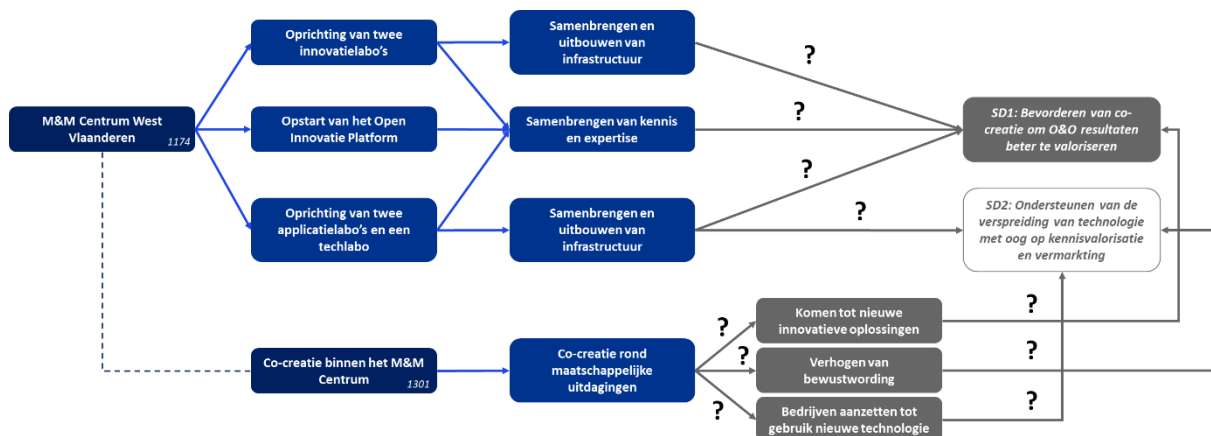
M&M Centrum West Vlaanderen
1174

Oprichting van twee innovatielabo's

Opstart van het Open Innovatie Platform

Oprichting van twee applicatielabo's en een techlabo

Samenbrengen en uitbouwen van infrastructuur

Samenbrengen van kennis en expertise

Samenbrengen en uitbouwen van infrastructuur

?

?

?

?

SD1: Bevorderen van co-creatie om O&O resultaten beter te valoriseren

SD2: Ondersteunen van de verspreiding van technologie met oog op kennisvalorisatie en vermarkting

Co-creatie binnen het M&M Centrum
1301

Co-creatie rond maatschappelijke uitdagingen

?

?

?

Komen tot nieuwe innovatieve oplossingen

Verhogen van bewustwording

Bedrijven aanzetten tot gebruik nieuwe technologie

?

?

?